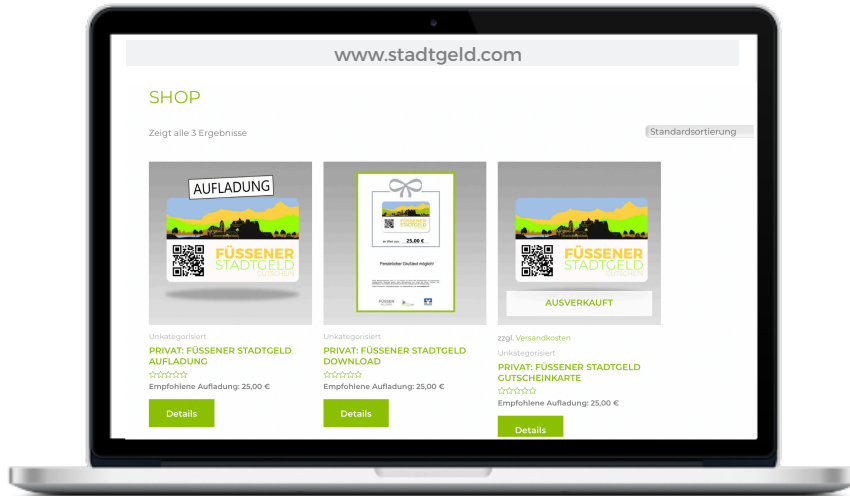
www.stadtgeld.com

SHOP

Zeigt alle 3 Ergebnisse

Standardsortierung

AUFLADUNG

FÜSSENER STADTGELD GUTSCHEIN

Unkategorisiert

PRIVAT: FÜSSENER STADTGELD AUFLADUNG

Empfohlene Aufladung: 25,00 €

Details

FÜSSENER STADTGELD

25,00 €

Persönlicher Grußtext möglich!

FÜSSEN

Unkategorisiert

PRIVAT: FÜSSENER STADTGELD DOWNLOAD

Empfohlene Aufladung: 25,00 €

Details

FÜSSENER STADTGELD GUTSCHEIN

AUSVERKAUFT

zzgl. Versandkosten

Unkategorisiert

PRIVAT: FÜSSENER STADTGELD GUTSCHEINKARTE

Empfohlene Aufladung: 25,00 €

Details